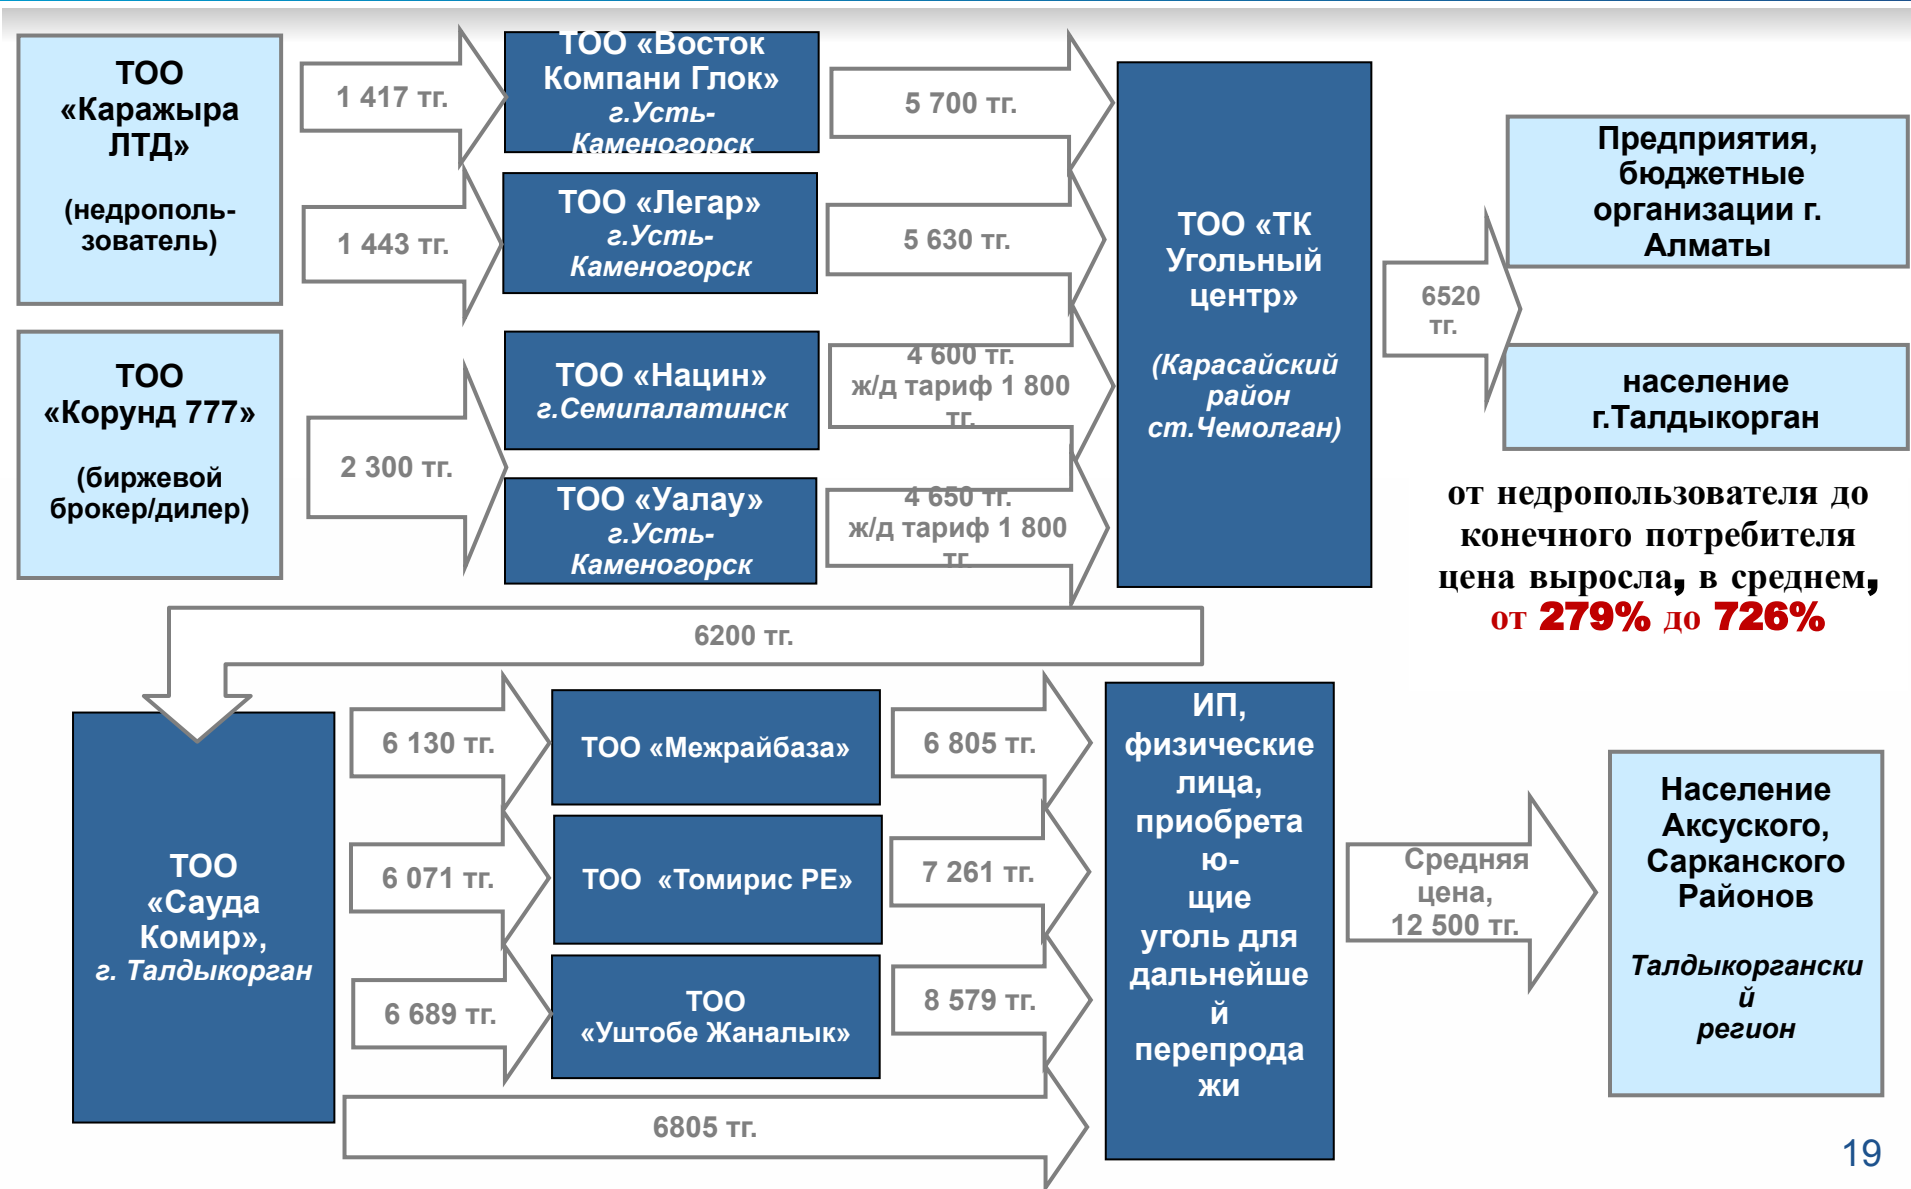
ТОО «Каражыра ЛТД»

(недропользователь)

1 417 тг.

ТОО «Восток Компани Глок» г.Усть-Каменогорск

5 700 тг.

1 443 тг.

ТОО «Легар» г.Усть-Каменогорск

5 630 тг.

ТОО «ТК Угольный центр»

(Карасайский район ст.Чемолган)

6520 тг.

Предприятия, бюджетные организации г. Алматы

население г.Талдыкорган

ТОО «Корунд 777»

(биржевой брокер/дилер)

2 300 тг.

ТОО «Нацин» г.Семипалатинск

4 600 тг. ж/д тариф 1 800 тг.

ТОО «Уалау» г.Усть-Каменогорск

4 650 тг. ж/д тариф 1 800 тг.

от недропользователя до конечного потребителя цена выросла, в среднем, от 279% до 726%

6200 тг.

ТОО «Сауда Комир», г. Талдыкорган

6 130 тг.

ТОО «Межрайбаза»

6 805 тг.

6 071 тг.

ТОО «Томирис РЕ»

7 261 тг.

6 689 тг.

ТОО «Уштобе Жаналык»

8 579 тг.

6805 тг.

ИП, физические лица, приобрета ю-щие уголь для дальнейше й перепрода жи

Средняя цена, 12 500 тг.

Население Аксуского, Сарканского Районов

Талдыкорганский регион

19